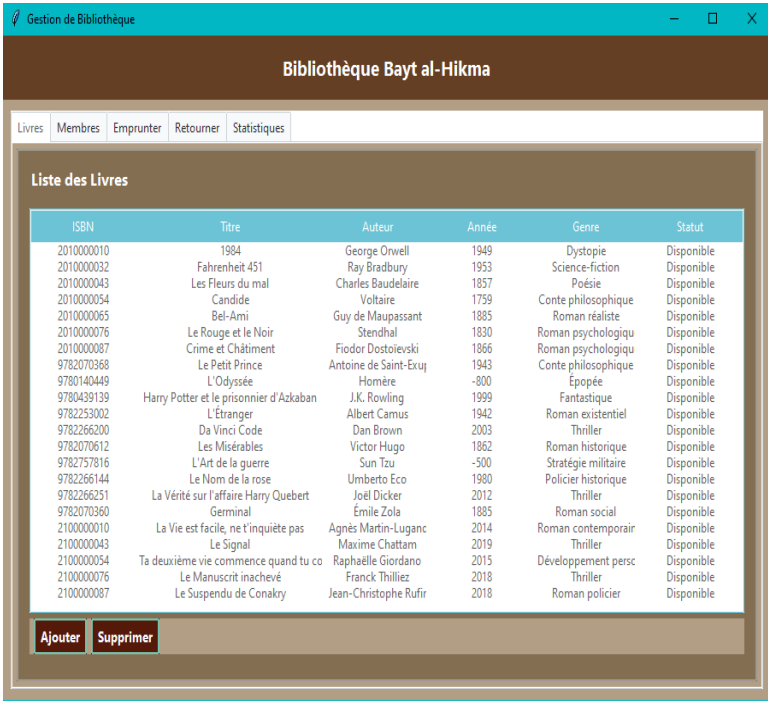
Gestion de Bibliothèque

Bibliothèque Bayt al-Hikma

Livres | Membres | Emprunter | Retourner | Statistiques

Liste des Livres

| ISBN | Titre | Auteur | Année | Genre | Statut |
|---|---|---|---|---|---|
| 2010000010 | 1984 | George Orwell | 1949 | Dystopie | Disponible |
| 2010000032 | Fahrenheit 451 | Ray Bradbury | 1953 | Science-fiction | Disponible |
| 2010000043 | Les Fleurs du mal | Charles Baudelaire | 1857 | Poésie | Disponible |
| 2010000054 | Candide | Voltaire | 1759 | Conte philosophique | Disponible |
| 2010000065 | Bel-Ami | Guy de Maupassant | 1885 | Roman réaliste | Disponible |
| 2010000076 | Le Rouge et le Noir | Stendhal | 1830 | Roman psychologiqu | Disponible |
| 2010000087 | Crime et Châtiment | Fiodor Dostoïevski | 1866 | Roman psychologiqu | Disponible |
| 9782070368 | Le Petit Prince | Antoine de Saint-Exu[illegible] | 1943 | Conte philosophique | Disponible |
| 9780140449 | L'Odyssée | Homère | -800 | Épopée | Disponible |
| 9780439139 | Harry Potter et le prisonnier d'Azkaban | J.K. Rowling | 1999 | Fantastique | Disponible |
| 9782253002 | L'Étranger | Albert Camus | 1942 | Roman existentiel | Disponible |
| 9782266200 | Da Vinci Code | Dan Brown | 2003 | Thriller | Disponible |
| 9782070612 | Les Misérables | Victor Hugo | 1862 | Roman historique | Disponible |
| 9782757816 | L'Art de la guerre | Sun Tzu | -500 | Stratégie militaire | Disponible |
| 9782266144 | Le Nom de la rose | Umberto Eco | 1980 | Policier historique | Disponible |
| 9782266251 | La Vérité sur l'affaire Harry Quebert | Joël Dicker | 2012 | Thriller | Disponible |
| 9782070360 | Germinal | Émile Zola | 1885 | Roman social | Disponible |
| 2100000010 | La Vie est facile, ne t'inquiète pas | Agnès Martin-Luganc | 2014 | Roman contemporair | Disponible |
| 2100000043 | Le Signal | Maxime Chattam | 2019 | Thriller | Disponible |
| 2100000054 | Ta deuxième vie commence quand tu co | Raphaëlle Giordano | 2015 | Développement persc | Disponible |
| 2100000076 | Le Manuscrit inachevé | Franck Thilliez | 2018 | Thriller | Disponible |
| 2100000087 | Le Suspendu de Conakry | Jean-Christophe Rufir | 2018 | Roman policier | Disponible |

Ajouter | Supprimer